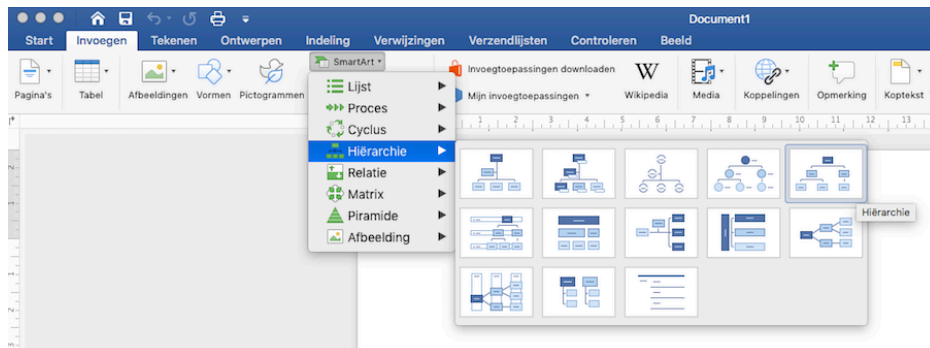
Document1

Start Invoegen Tekenen Ontwerpen Indeling Verwijzingen Verzendlijsten Controleren Beeld

Pagina's Tabel Afbeeldingen Vormen Pictogrammen SmartArt Invoegtoepassingen downloaden Mijn invoegtoepassingen Wikipedia Media Koppelingen Opmerking Koptekst

Lijst
Proces
Cyclus
Hiërarchie
Relatie
Matrix
Piramide
Afbeelding

Hiërarchie